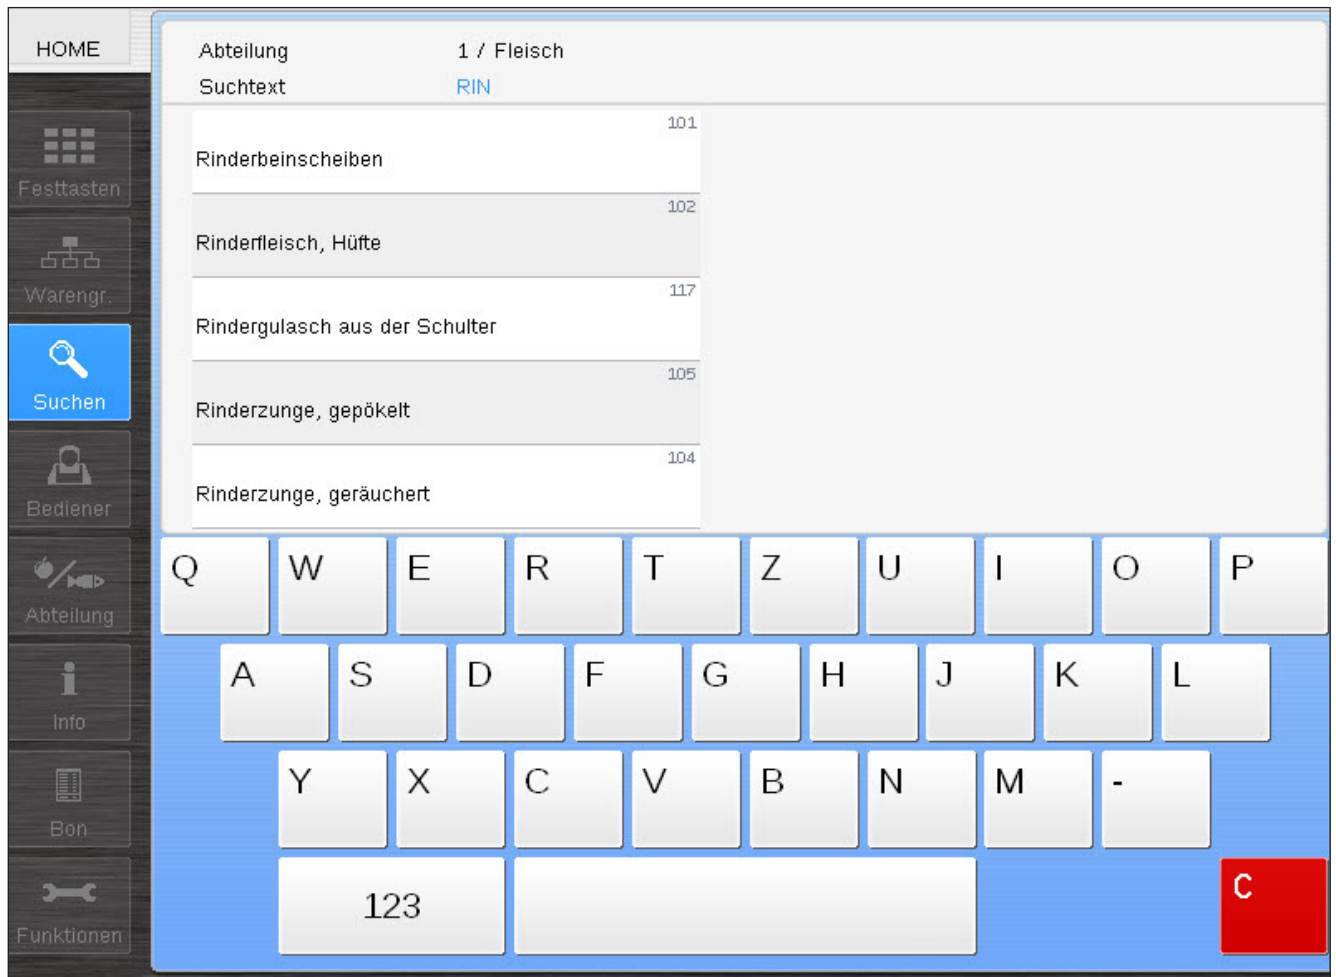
HOME

Festtasten

Warengr.

Suchen

Bediener

Abteilung

Info

Bon

Funktionen

Abteilung 1 / Fleisch
Suchtext RIN

101
Rinderbeinscheiben

102
Rinderfleisch, Hüfte

117
Rindergulasch aus der Schulter

105
Rinderzunge, gepökelt

104
Rinderzunge, geräuchert

Q W E R T Z U I O P
A S D F G H J K L
Y X C V B N M -
123
C